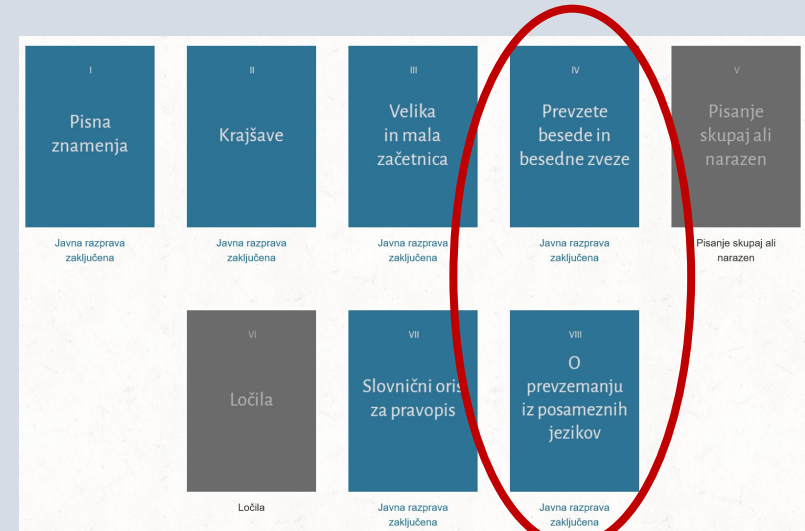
I
Pisna znamenja
Javna razprava zaključena

II
Krajšave
Javna razprava zaključena

III
Velika in mala začetnica
Javna razprava zaključena

IV
Prevzete besede in besedne zveze
Javna razprava zaključena

V
Pisanje skupaj ali narazen
Pisanje skupaj ali narazen

VI
Ločila
Ločila

VII
Slovnični oris za pravopis
Javna razprava zaključena

VIII
O prevzemanju iz posameznih jezikov
Javna razprava zaključena